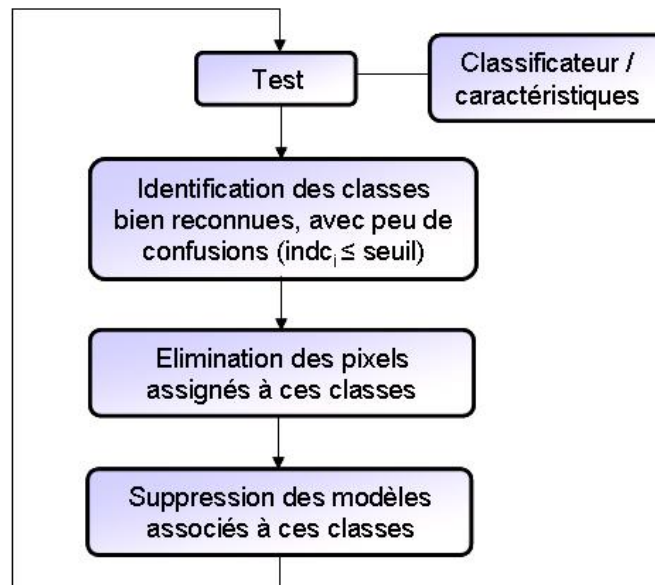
Test

Classificateur / caractéristiques

Identification des classes bien reconnues, avec peu de confusions ($indc_i \leq$ seuil)

Elimination des pixels assignés à ces classes

Suppression des modèles associés à ces classes